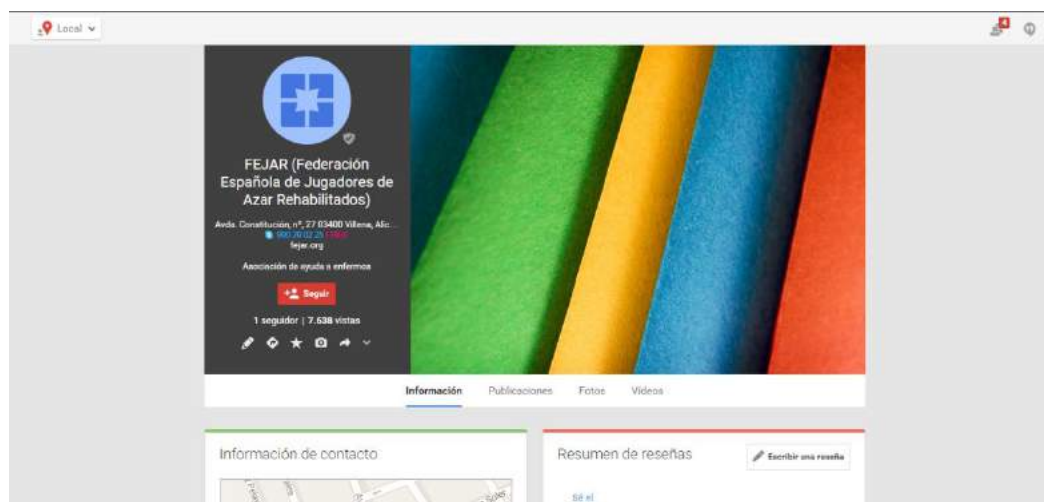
Local

4

FEJAR (Federación Española de Jugadores de Azar Rehabilitados)

Avda. Constitución, nº 27 03400 Villena, Alic...
900 20 02 25 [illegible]
fejar.org

Asociación de ayuda a enfermos

Seguir

1 seguidor | 7.538 vistas

Información Publicaciones Fotos Vídeos

Información de contacto

Resumen de reseñas

Escribir una reseña

Sé el